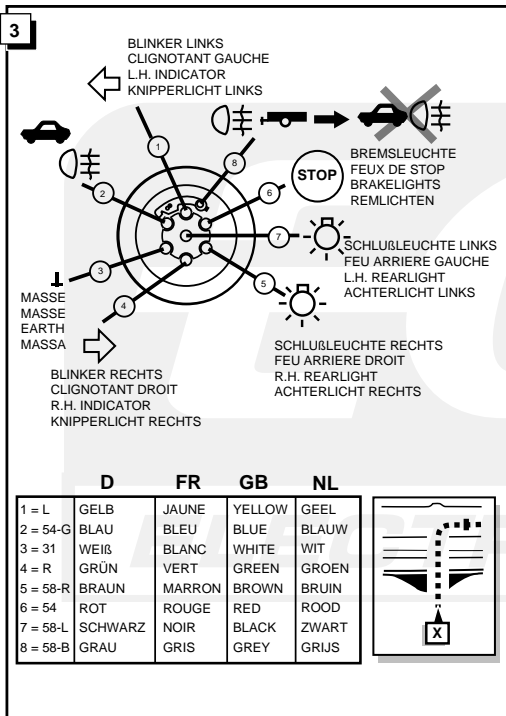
3

BLINKER LINKS
CLIGNOTANT GAUCHE
L.H. INDICATOR
KNIPPERLICHT LINKS

1
8
2
6
STOP
7
3
4
5

BREMSLEUCHTE
FEUX DE STOP
BRAKELIGHTS
REMLICHTEN

SCHLUßLEUCHTE LINKS
FEU ARRIERE GAUCHE
L.H. REARLIGHT
ACHTERLICHT LINKS

MASSE
MASSE
EARTH
MASSA

SCHLUßLEUCHTE RECHTS
FEU ARRIERE DROIT
R.H. REARLIGHT
ACHTERLICHT RECHTS

BLINKER RECHTS
CLIGNOTANT DROIT
R.H. INDICATOR
KNIPPERLICHT RECHTS

| | D | FR | GB | NL |
|---|---|---|---|---|
| 1 = L | GELB | JAUNE | YELLOW | GEEL |
| 2 = 54-G | BLAU | BLEU | BLUE | BLAUW |
| 3 = 31 | WEIß | BLANC | WHITE | WIT |
| 4 = R | GRÜN | VERT | GREEN | GROEN |
| 5 = 58-R | BRAUN | MARRON | BROWN | BRUIN |
| 6 = 54 | ROT | ROUGE | RED | ROOD |
| 7 = 58-L | SCHWARZ | NOIR | BLACK | ZWART |
| 8 = 58-B | GRAU | GRIS | GREY | GRIJS |

X